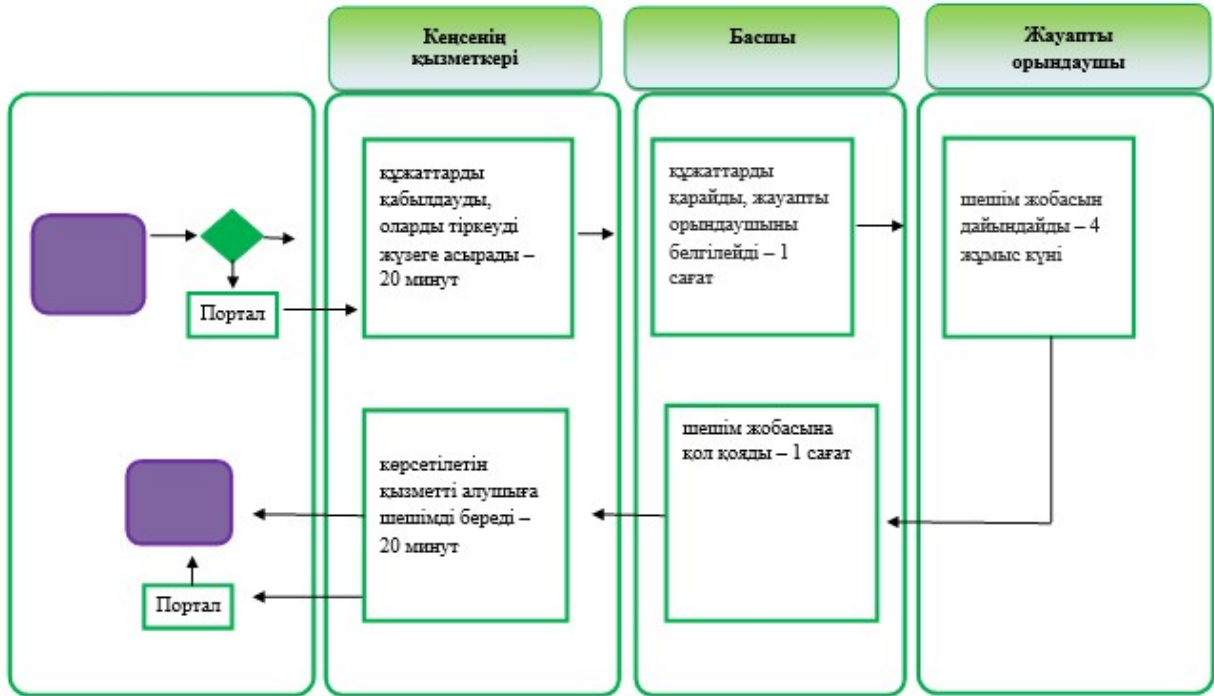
Кеңсенің қызметкері

Басшы

Жауапты орындаушы

Портал

құжаттарды қабылдауды, оларды тіркеуді жүзеге асырады – 20 минут

құжаттарды қарайды, жауапты орындаушыны белгілейді – 1 сағат

шешім жобасын дайындайды – 4 жұмыс күні

шешім жобасына қол қояды – 1 сағат

көрсетілетін қызметті алушыға шешімді береді – 20 минут

Портал